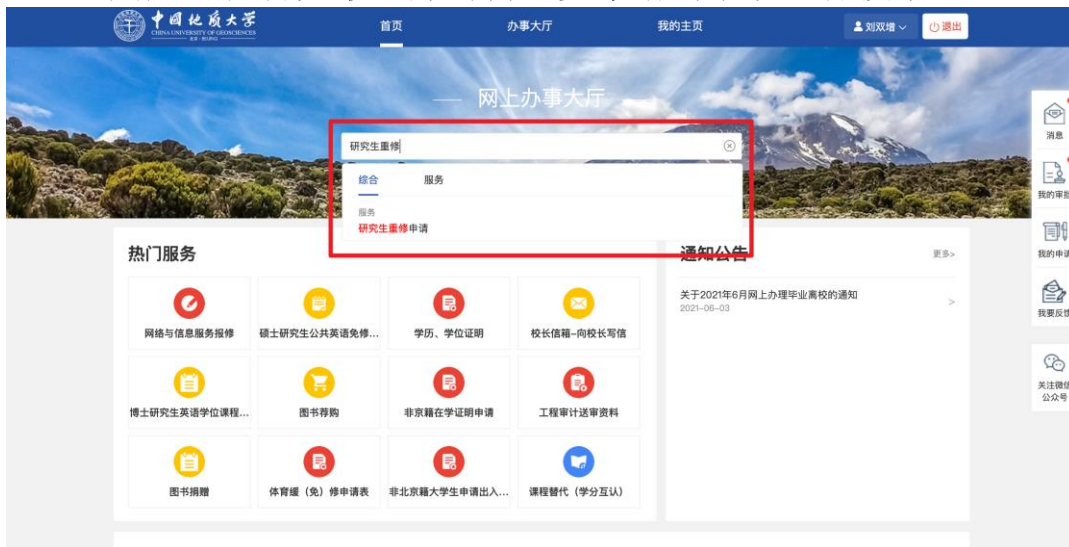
中国地质大学
CHINA UNIVERSITY OF GEOSCIENCES

首页　办事大厅　我的主页　刘双增　退出

网上办事大厅

研究生重修

综合　服务

服务
研究生重修申请

热门服务

网络与信息服务报修
硕士研究生公共英语免修...
学历、学位证明
校长信箱-向校长写信
博士研究生英语学位课程...
图书荐购
非京籍在学证明申请
工程审计送审资料
图书捐赠
体育缓（免）修申请表
非北京籍大学生申请出入...
课程替代（学分互认）

通知公告　更多>

关于2021年6月网上办理毕业离校的通知
2021-06-03

消息
我的审
我的申
我要反
关注微信公众号